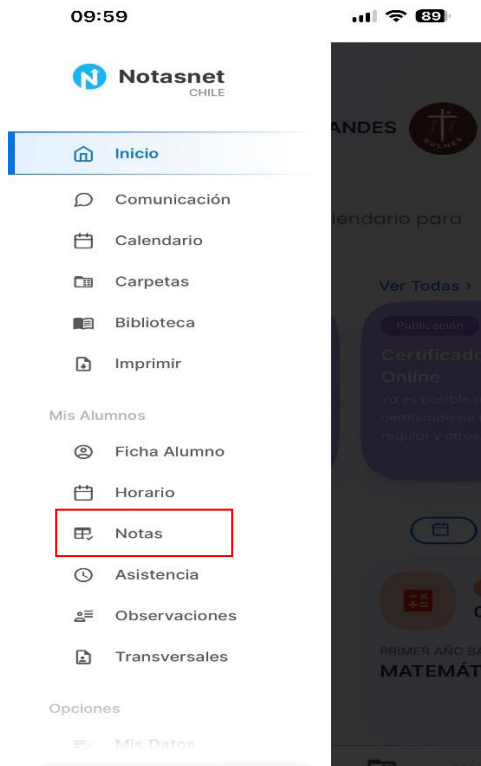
09:59

89

Notasnet
CHILE

Inicio

Comunicación

Calendario

Carpetas

Biblioteca

Imprimir

Mis Alumnos

Ficha Alumno

Horario

Notas

Asistencia

Observaciones

Transversales

Opciones

Mis Datos

ANDES

lendario para

Ver Todas >

Publicación

Certificado
Online

Ya es posible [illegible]
certificado de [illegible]
regular y otros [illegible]

PRIMER AÑO BA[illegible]
MATEMÁT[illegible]